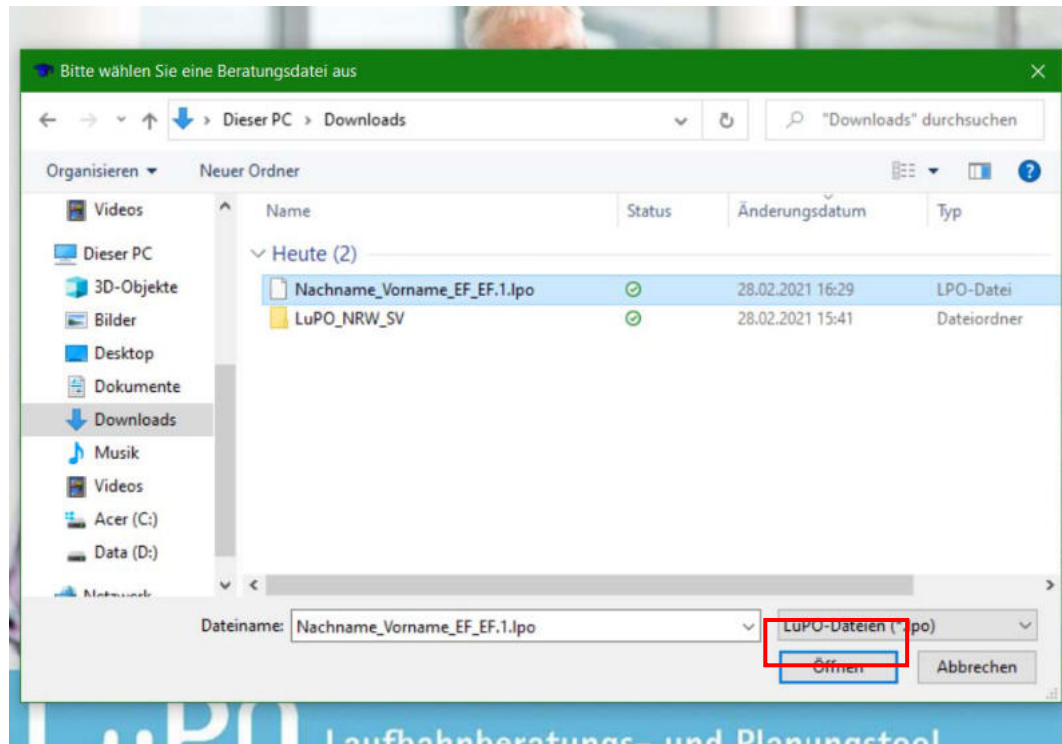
Bitte wählen Sie eine Beratungsdatei aus

Dieser PC > Downloads

"Downloads" durchsuchen

Organisieren ▾ Neuer Ordner

Videos
Dieser PC
3D-Objekte
Bilder
Desktop
Dokumente
Downloads
Musik
Videos
Acer (C:)
Data (D:)
Netzwerk

| Name | Status | Änderungsdatum | Typ |
|---|---|---|---|
| Heute (2) | | | |
| Nachname_Vorname_EF_EF.1.lpo | | 28.02.2021 16:29 | LPO-Datei |
| LuPO_NRW_SV | | 28.02.2021 15:41 | Dateiordner |

Dateiname: Nachname_Vorname_EF_EF.1.lpo

LuPO-Dateien (*.lpo)

Öffnen Abbrechen

LuPO Laufbahnberatungs- und Planungstool